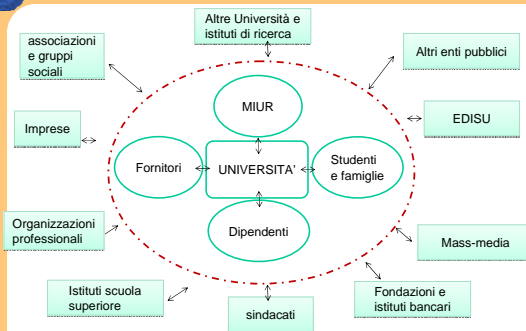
Altre Università e istituti di ricerca

associazioni e gruppi sociali

Altri enti pubblici

MIUR

EDISU

Imprese

Fornitori

UNIVERSITA'

Studenti e famiglie

Organizzazioni professionali

Dipendenti

Mass-media

Istituti scuola superiore

sindacati

Fondazioni e istituti bancari